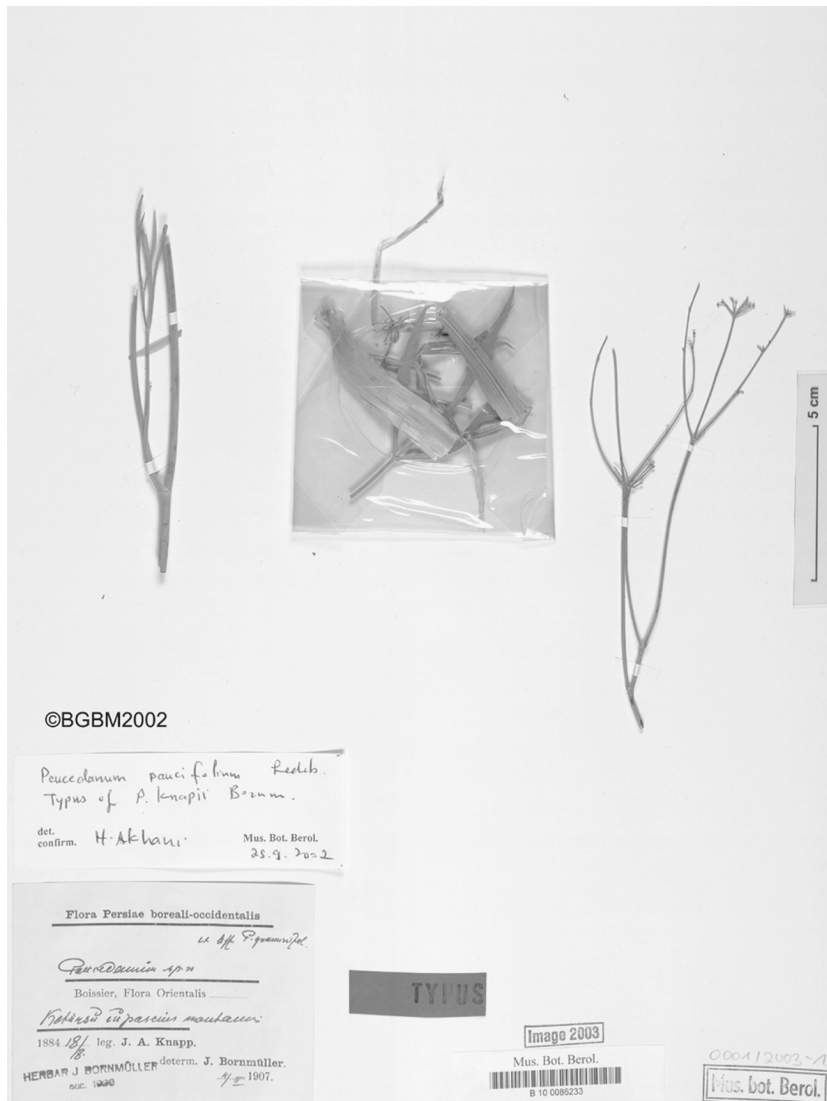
5 cm

©BGBM2002

Peucedanum paucifolium Rech.
Typus of P. knapii Bornm.
det. confirm. H. Akhani
Mus. Bot. Berol. 25.9.2002

Flora Persiae boreali-occidentalis
n. aff. P. graminifol.
Peucedanum sp. n.
Boissier, Flora Orientalis
Kotanü in pascuis montanis
1884 18/IX leg. J. A. Knapp.
HERBAR J. BORNMÜLLER determ. J. Bornmüller.
acc. 1930 1/X 1907.

TYPUS

Image 2003

Mus. Bot. Berol.
B 10 0086233

0001/2003-1

Mus. bot. Berol.